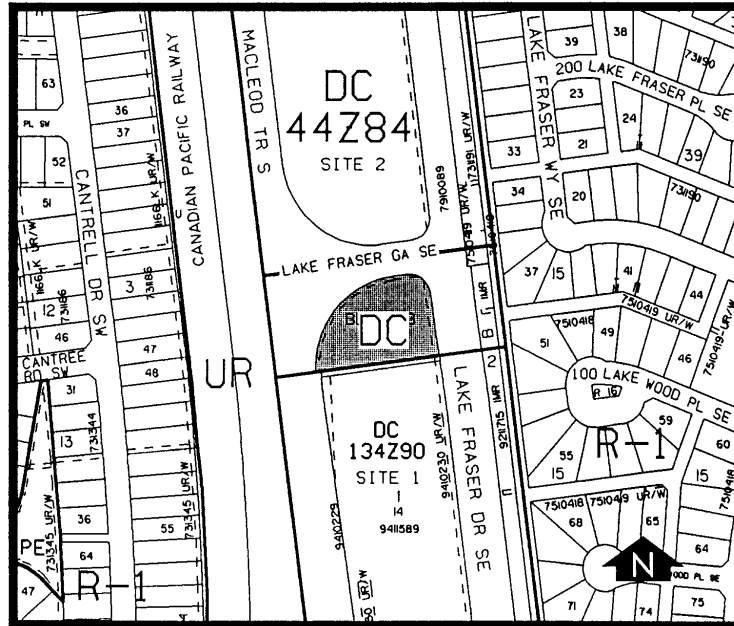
DC
44Z84
SITE 2

MACLEOD TR S

CANADIAN PACIFIC RAILWAY

CANTRELL DR SW

LAKE FRASER WY SE

200 LAKE FRASER PL SE

LAKE FRASER GA SE

DC

UR

DC
134Z90
SITE 1

LAKE FRASER DR SE

100 LAKE WOOD PL SE

R-1

R-1

PE

CANTREE RD SW

PL SW

63
36
37
52
51
3
12
46
47
48
31
13
36
55
64
47
39
38
23
24
39
33
21
34
20
37
15
41
44
49
51
46
59
60
55
15
15
68
65
64
71
74
75
2
1
14
B
B

7310089
7910089
7510419 UR/W
7510418
7510419 UR/W
7510419
7510418 7510419 UR/W
9211715 IMR
9410230 UR/W
9410229
9411589
731345 UR/W
731344
731186
1166 K UR/W
R 157
IMR
UR/W
N
OOD PL SE